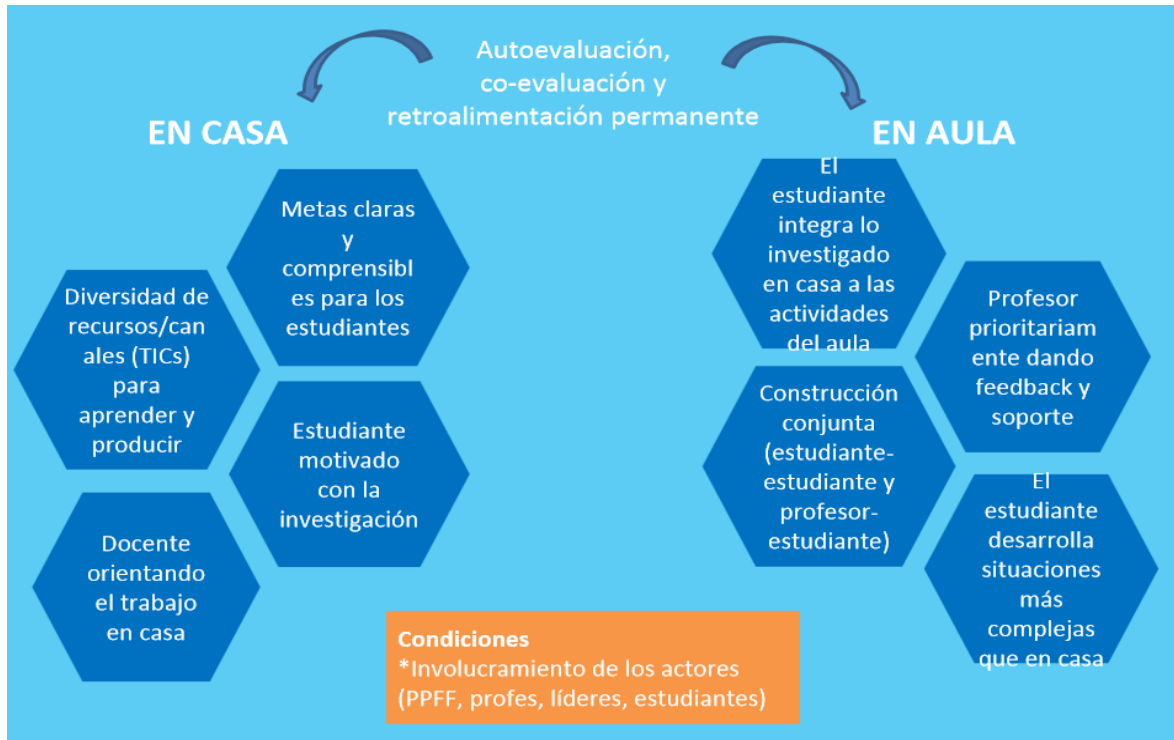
Autoevaluación, co-evaluación y retroalimentación permanente

EN CASA

Metas claras y comprensibles para los estudiantes

Diversidad de recursos/canales (TICs) para aprender y producir

Estudiante motivado con la investigación

Docente orientando el trabajo en casa

EN AULA

El estudiante integra lo investigado en casa a las actividades del aula

Profesor prioritariamente dando feedback y soporte

Construcción conjunta (estudiante-estudiante y profesor-estudiante)

El estudiante desarrolla situaciones más complejas que en casa

Condiciones
*Involucramiento de los actores (PPFF, profes, líderes, estudiantes)